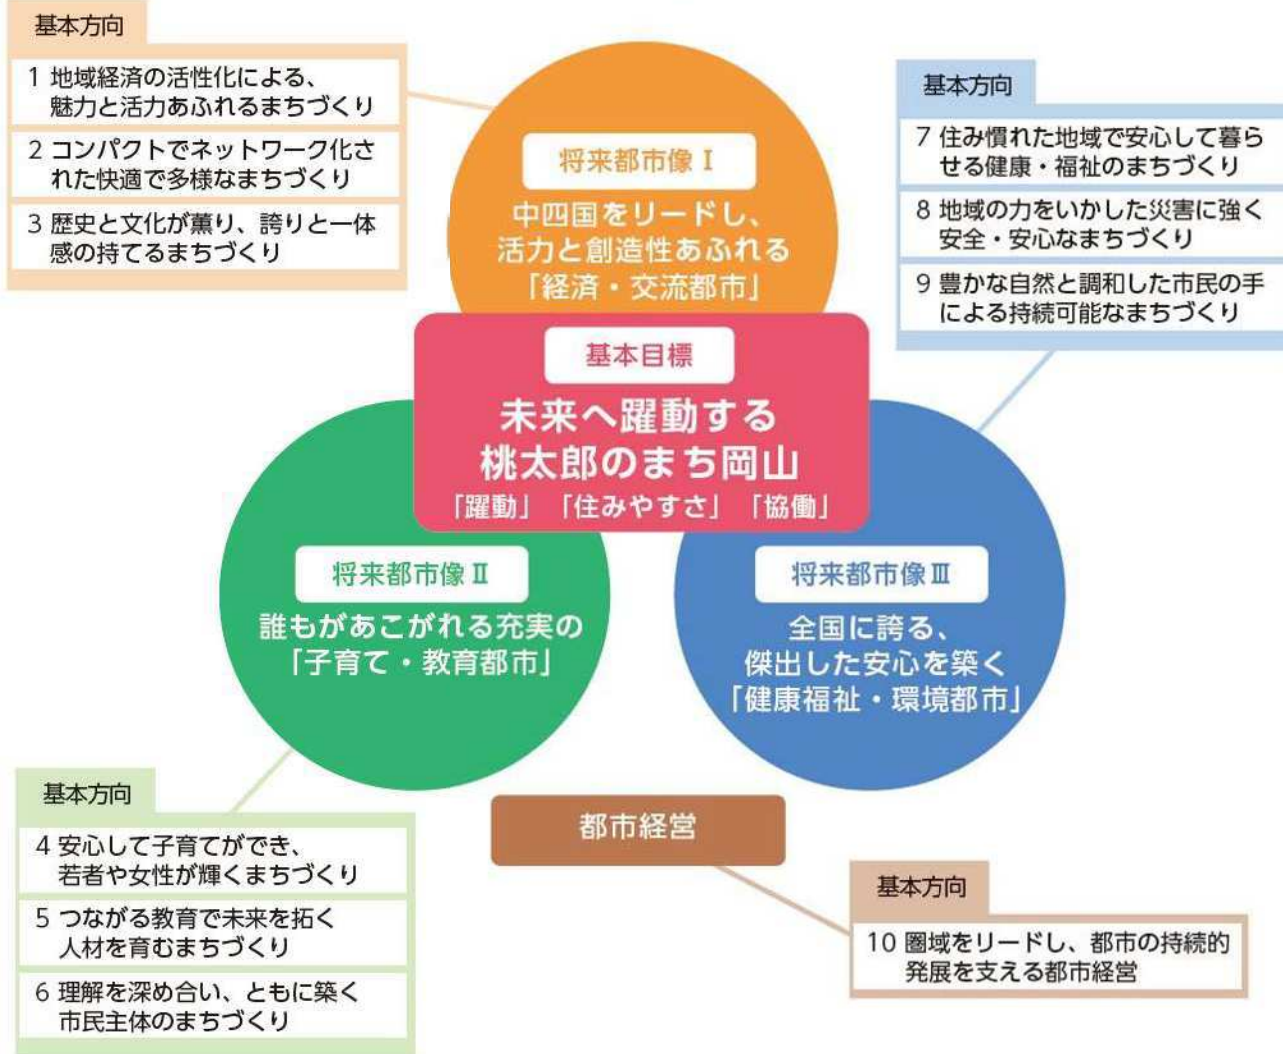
基本方向

1 地域経済の活性化による、魅力と活力あふれるまちづくり

2 コンパクトでネットワーク化された快適で多様なまちづくり

3 歴史と文化が薫り、誇りと一体感の持てるまちづくり

将来都市像 I

中四国をリードし、活力と創造性あふれる「経済・交流都市」

基本方向

7 住み慣れた地域で安心して暮らせる健康・福祉のまちづくり

8 地域の力をいかした災害に強く安全・安心なまちづくり

9 豊かな自然と調和した市民の手による持続可能なまちづくり

基本目標

未来へ躍動する桃太郎のまち岡山

「躍動」「住みやすさ」「協働」

将来都市像 II

誰もがあこがれる充実の「子育て・教育都市」

将来都市像 III

全国に誇る、傑出した安心を築く「健康福祉・環境都市」

基本方向

4 安心して子育てができ、若者や女性が輝くまちづくり

5 つながる教育で未来を拓く人材を育むまちづくり

6 理解を深め合い、ともに築く市民主体のまちづくり

都市経営

基本方向

10 圏域をリードし、都市の持続的発展を支える都市経営